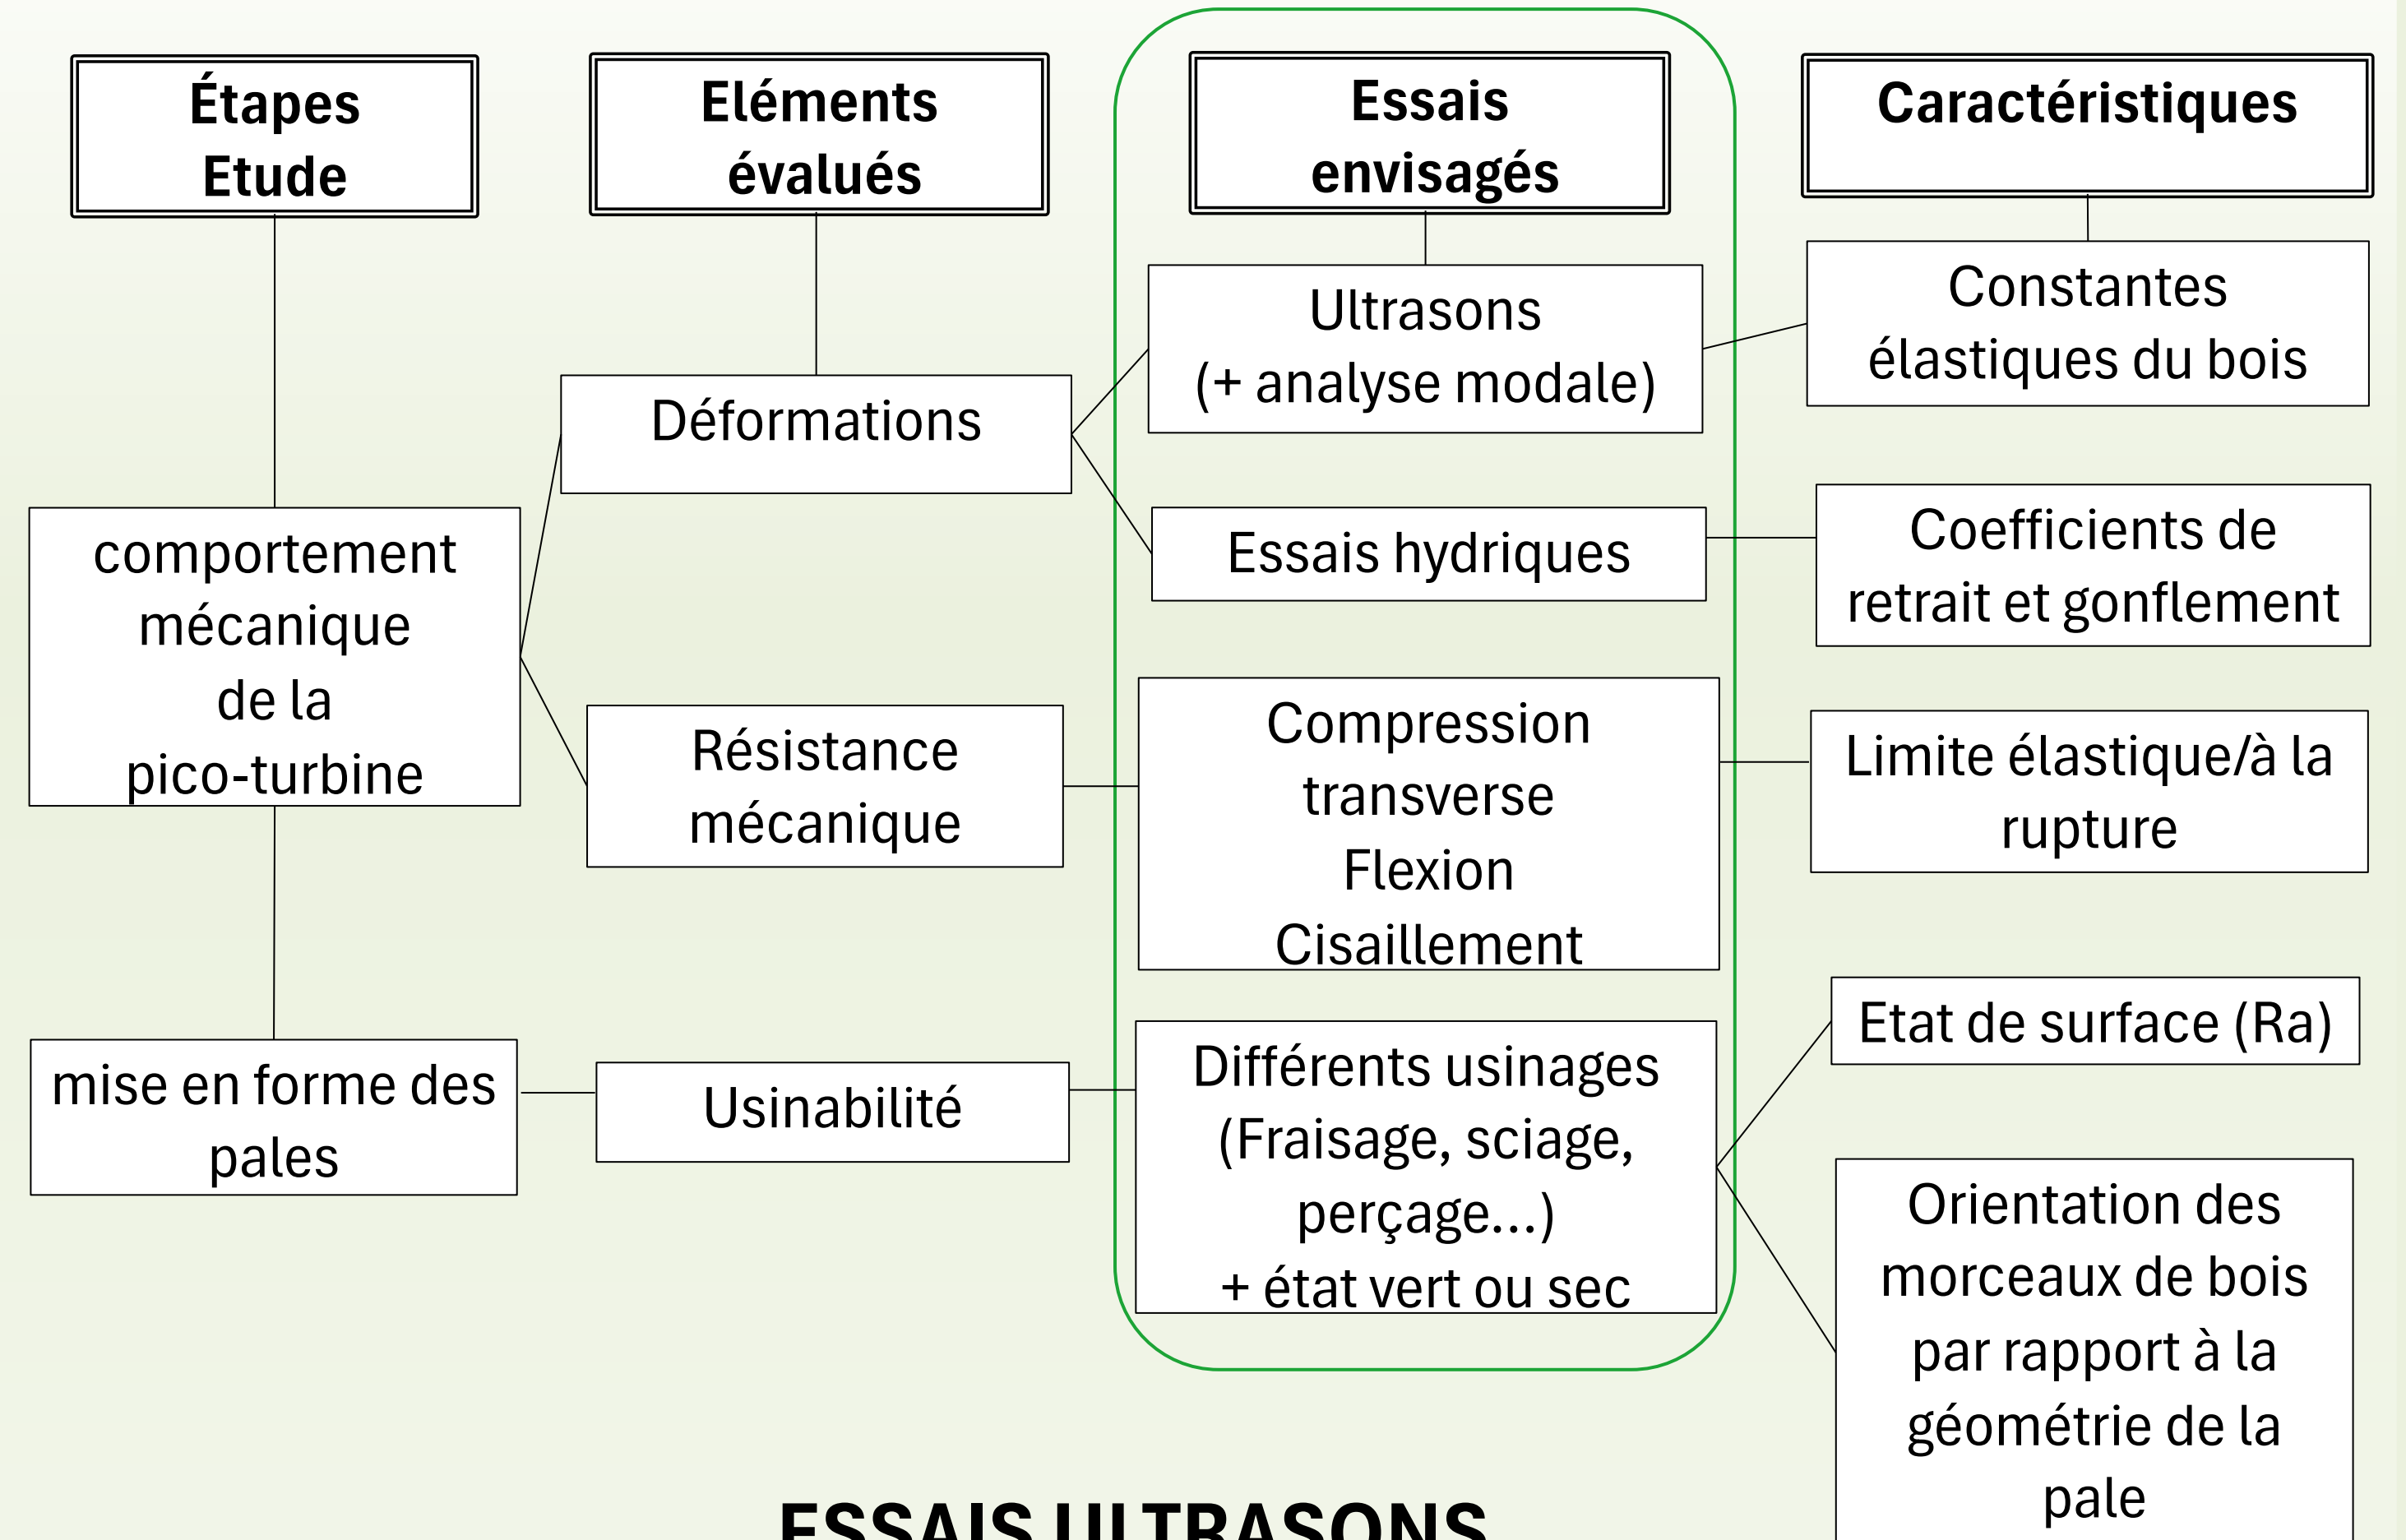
Étapes Etude

Eléments évalués

Essais envisagés

Caractéristiques

Ultrasons (+ analyse modale)

Constantes élastiques du bois

Déformations

comportement mécanique de la pico-turbine

Essais hydriques

Coefficients de retrait et gonflement

Résistance mécanique

Compression transverse Flexion Cisaillement

Limite élastique/à la rupture

Etat de surface (Ra)

mise en forme des pales

Usinabilité

Différents usinages (Fraisage, sciage, perçage...) + état vert ou sec

Orientation des morceaux de bois par rapport à la géométrie de la pale

ESSAIS ULTRASONS